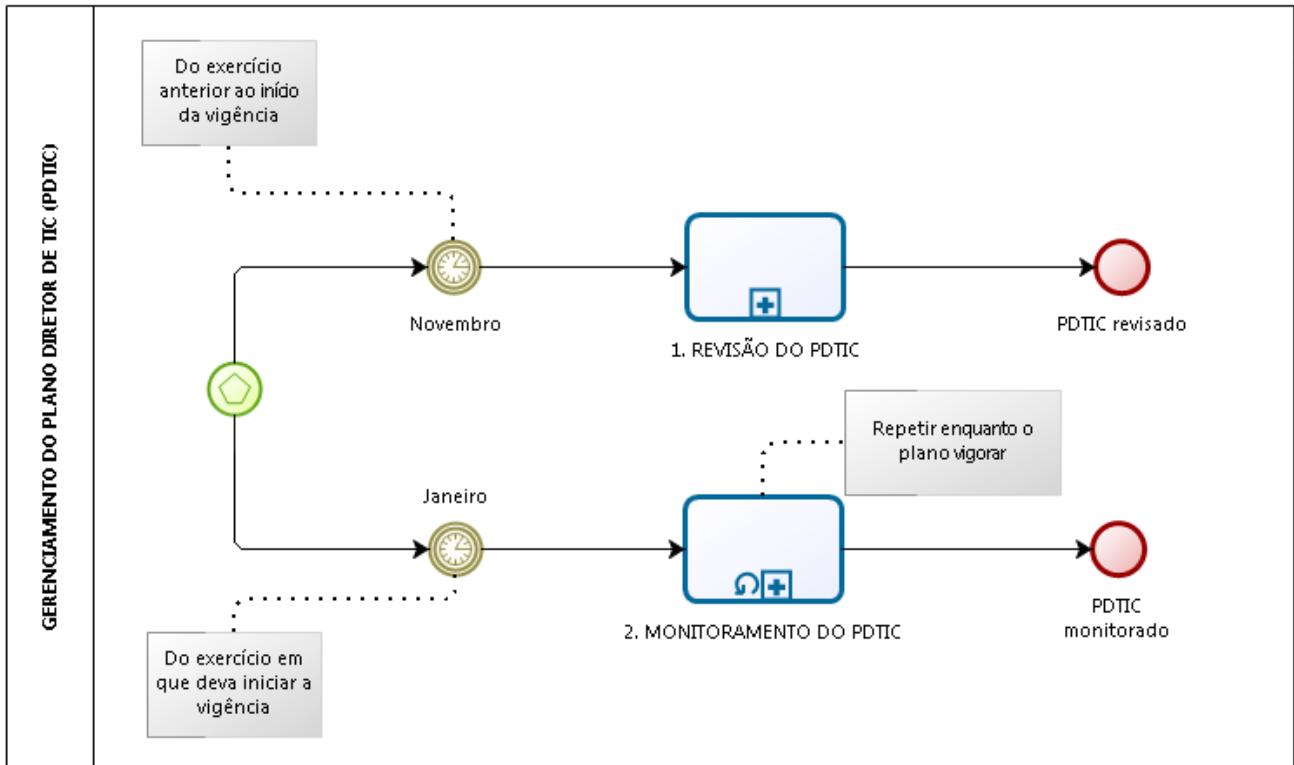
GERENCIAMENTO DO PLANO DIRETOR DE TIC (PDTIC)

Do exercício anterior ao inído da vigência

Novembro

1. REVISÃO DO PDTIC

PDTIC revisado

Repetir enquanto o plano vigorar

Janeiro

2. MONITORAMENTO DO PDTIC

PDTIC monitorado

Do exercício em que deva iniciar a vigência